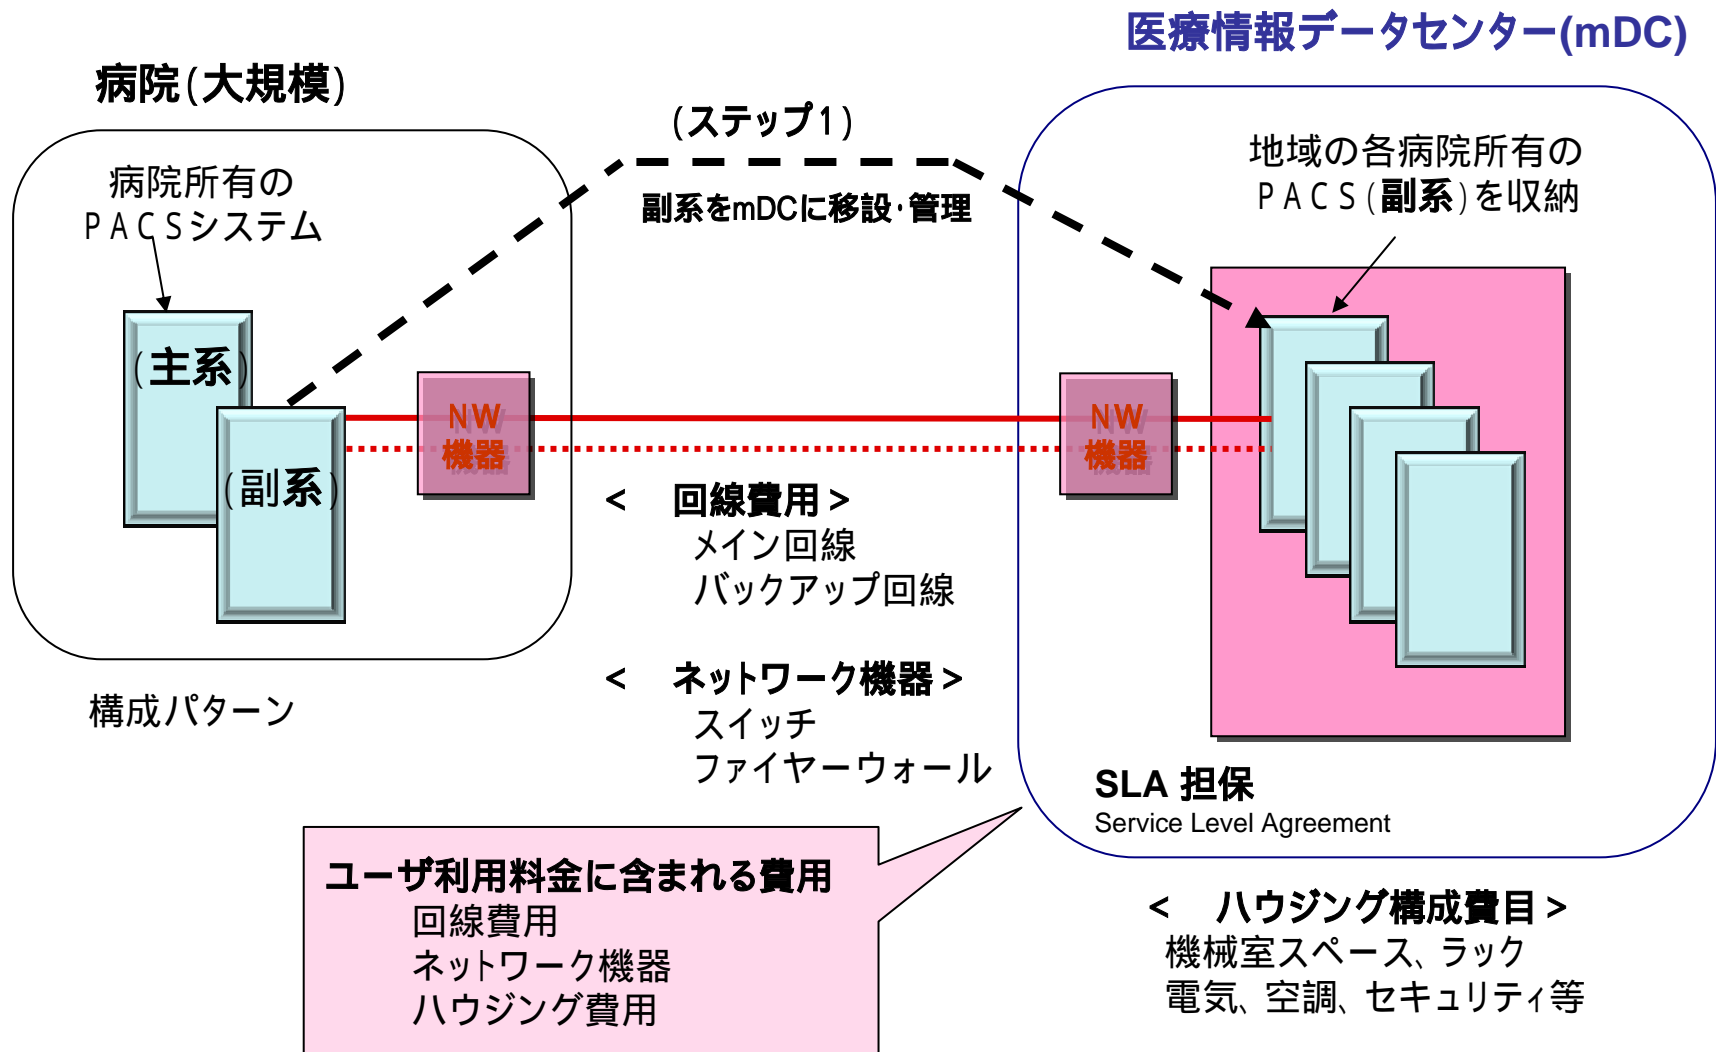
医療情報データセンター(mDC)

病院(大規模)

(ステップ1)

病院所有の
PACSシステム

副系をmDCに移設·管理

地域の各病院所有の
PACS(副系)を収納

(主系)

(副系)

NW
機器

NW
機器

< 回線費用 >
メイン回線
バックアップ回線

< ネットワーク機器 >
スイッチ
ファイヤーウォール

構成パターン

SLA 担保
Service Level Agreement

ユーザ利用料金に含まれる費用
回線費用
ネットワーク機器
ハウジング費用

< ハウジング構成費目 >
機械室スペース、ラック
電気、空調、セキュリティ等